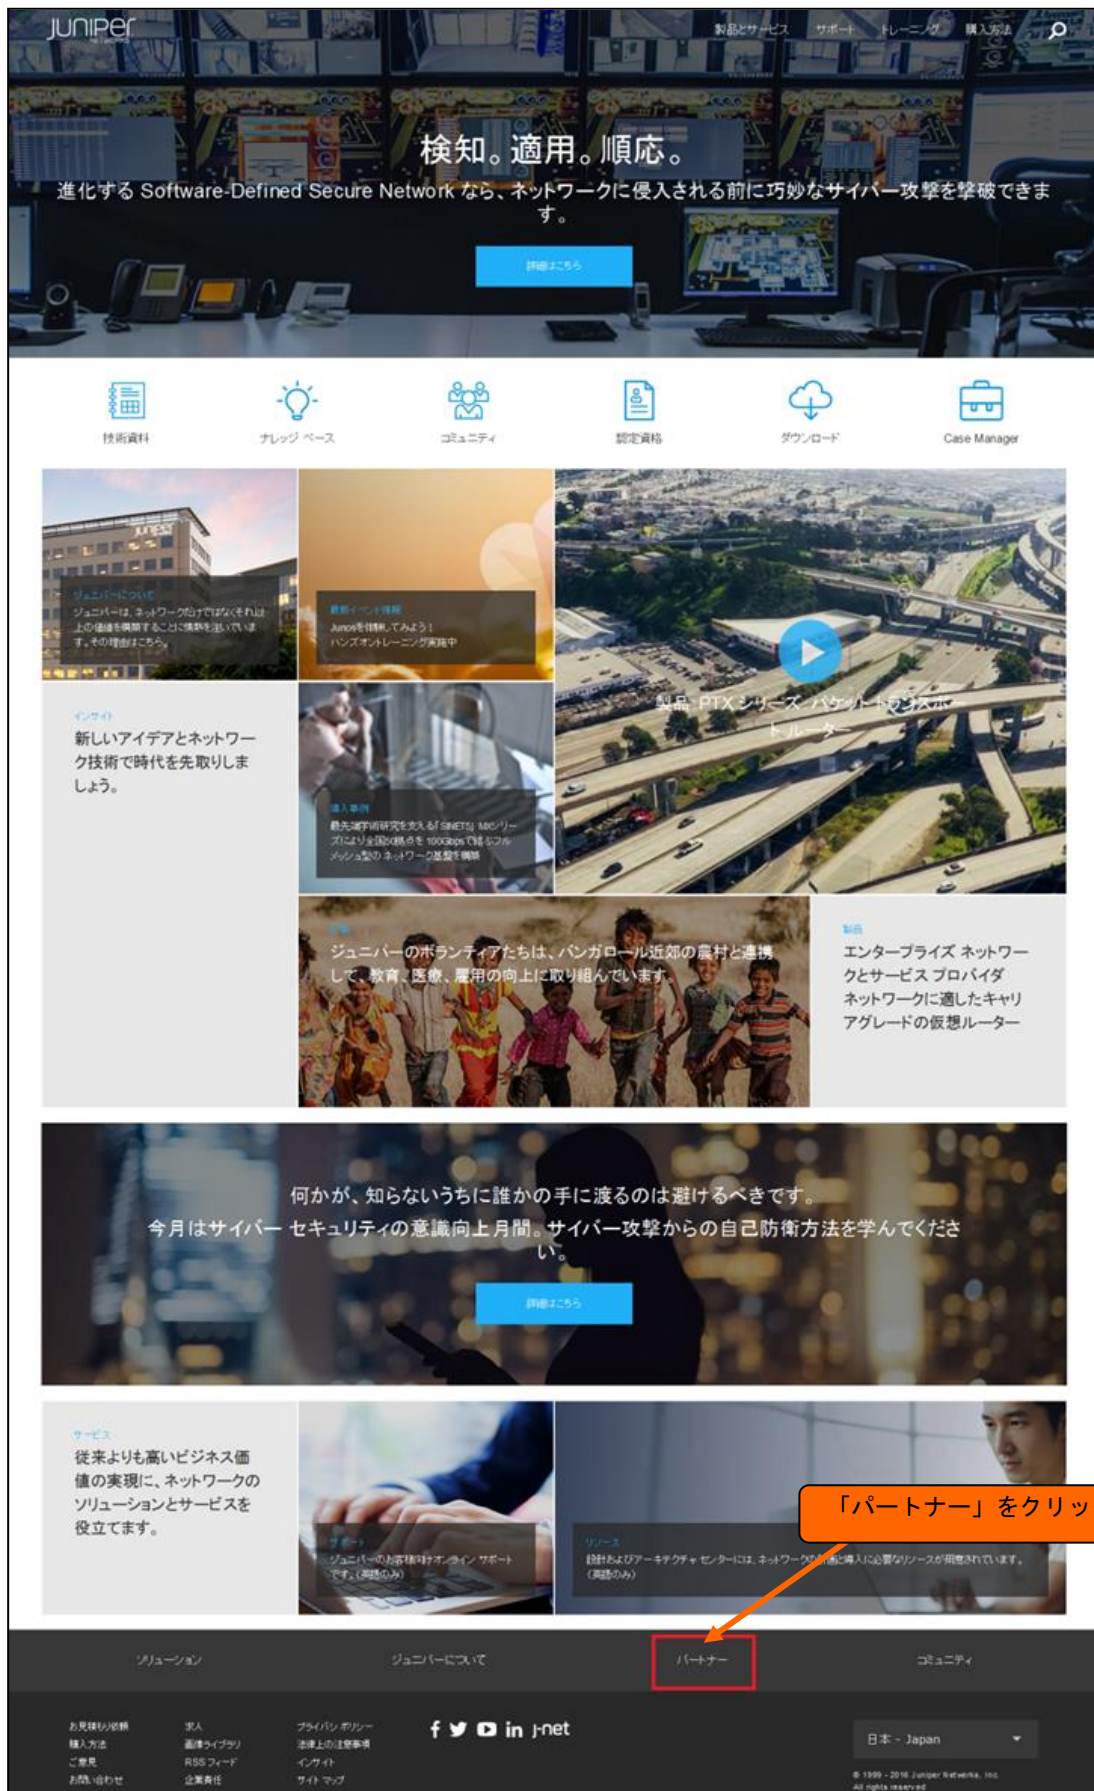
JUNIPER

製品とサービス　サポート　トレーニング　購入方法

検知。適用。順応。

進化する Software-Defined Secure Network なら、ネットワークに侵入される前に巧妙なサイバー攻撃を撃破できます。

詳細はこちら

技術資料　ナレッジ ベース　コミュニティ　認定資格　ダウンロード　Case Manager

ジュニパーについて
ジュニパーは、ネットワークだけではなくそれ以上の価値を構築することに情熱を注いでいます。その理由はこちら。

最新イベント情報
Junosを体験してみよう！ハンズオントレーニング実施中

製品: PTX シリーズ: パケット トランスポート ルーター

インサイト
新しいアイデアとネットワーク技術で時代を先取りしましょう。

導入事例
最先端学術研究を支える「SINET5」MXシリーズにより全国50拠点を100Gbpsで結ぶフルメッシュ型のネットワーク基盤を構築

ジュニパーのボランティアたちは、バンガロール近郊の農村と連携して、教育、医療、雇用の向上に取り組んでいます。

製品
エンタープライズ ネットワークとサービス プロバイダ ネットワークに適したキャリアグレードの仮想ルーター

何かが、知らないうちに誰かの手に渡るのは避けるべきです。
今月はサイバー セキュリティの意識向上月間。サイバー攻撃からの自己防衛方法を学んでください。

詳細はこちら

サービス
従来よりも高いビジネス価値の実現に、ネットワークのソリューションとサービスを役立てます。

サポート
ジュニパーのお客様向けオンライン サポートです。(英語のみ)

リソース
設計およびアーキテクチャ センターには、ネットワーク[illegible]導入に必要なリソースが用意されています。(英語のみ)

「パートナー」をクリッ

ソリューション　ジュニパーについて　パートナー　コミュニティ

お見積もり依頼　購入方法　ご意見　お問い合わせ
求人　画像ライブラリ　RSS フィード　企業責任
プライバシ ポリシー　法律上の注意事項　インサイト　サイト マップ

J-net

日本 - Japan

© 1999 - 2016 Juniper Networks, Inc. All rights reserved